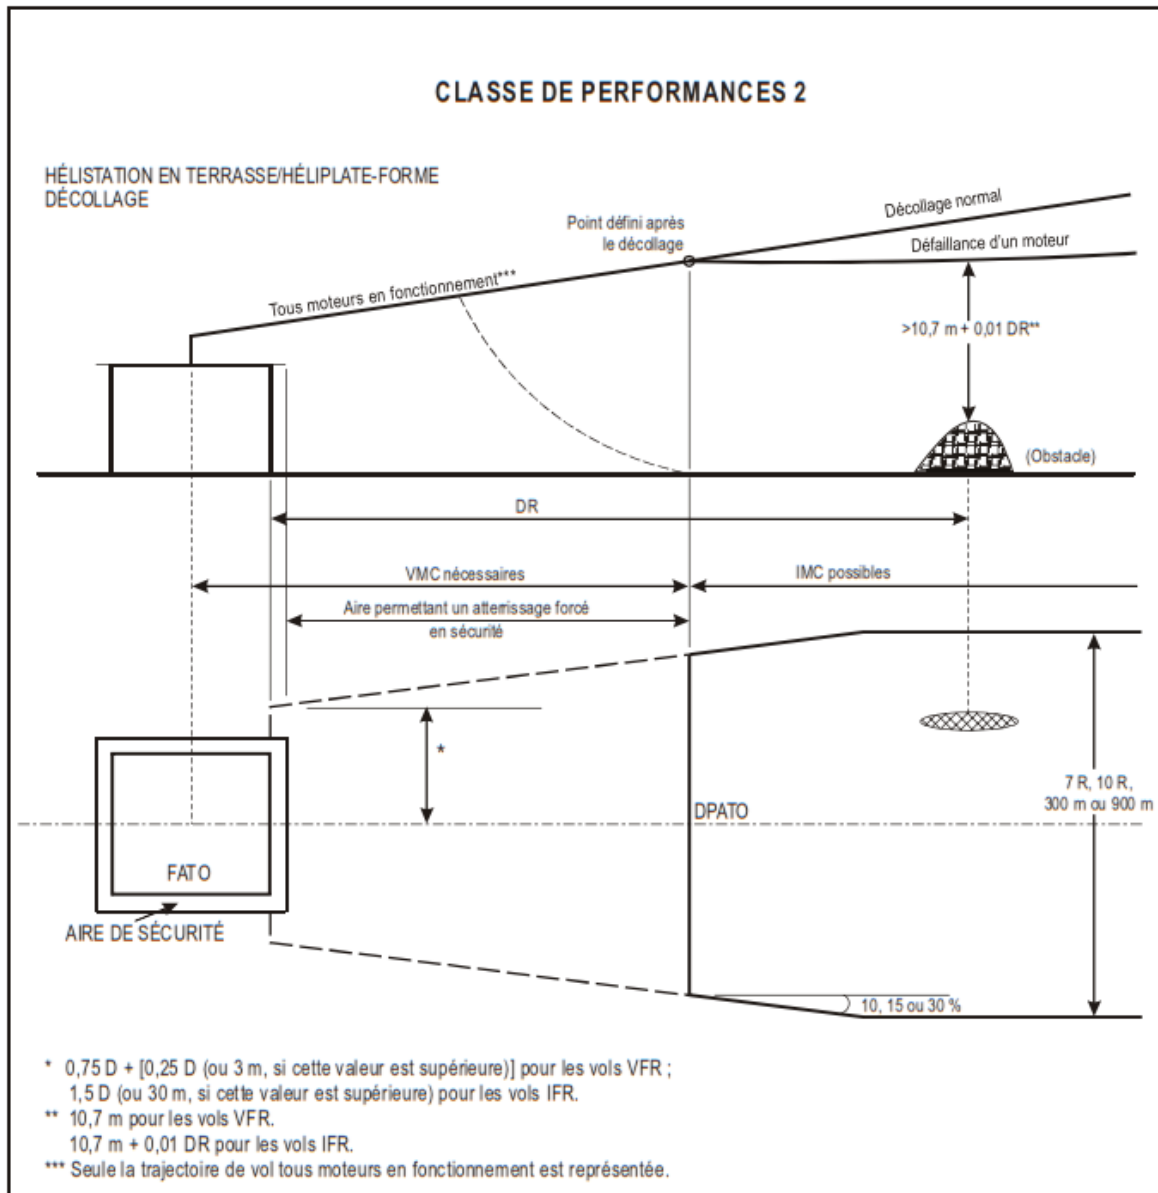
CLASSE DE PERFORMANCES 2

HÉLISTATION EN TERRASSE/HÉLIPLATE-FORME DÉCOLLAGE

Point défini après le décollage

Décollage normal

Défaillance d'un moteur

Tous moteurs en fonctionnement***

>10,7 m + 0,01 DR**

(Obstacle)

DR

VMC nécessaires

IMC possibles

Aire permettant un atterrissage forcé en sécurité

*

DPATO

7 R, 10 R, 300 m ou 900 m

FATO

AIRE DE SÉCURITÉ

10, 15 ou 30 %

* 0,75 D + [0,25 D (ou 3 m, si cette valeur est supérieure)] pour les vols VFR ;
1,5 D (ou 30 m, si cette valeur est supérieure) pour les vols IFR.
** 10,7 m pour les vols VFR.
10,7 m + 0,01 DR pour les vols IFR.
*** Seule la trajectoire de vol tous moteurs en fonctionnement est représentée.